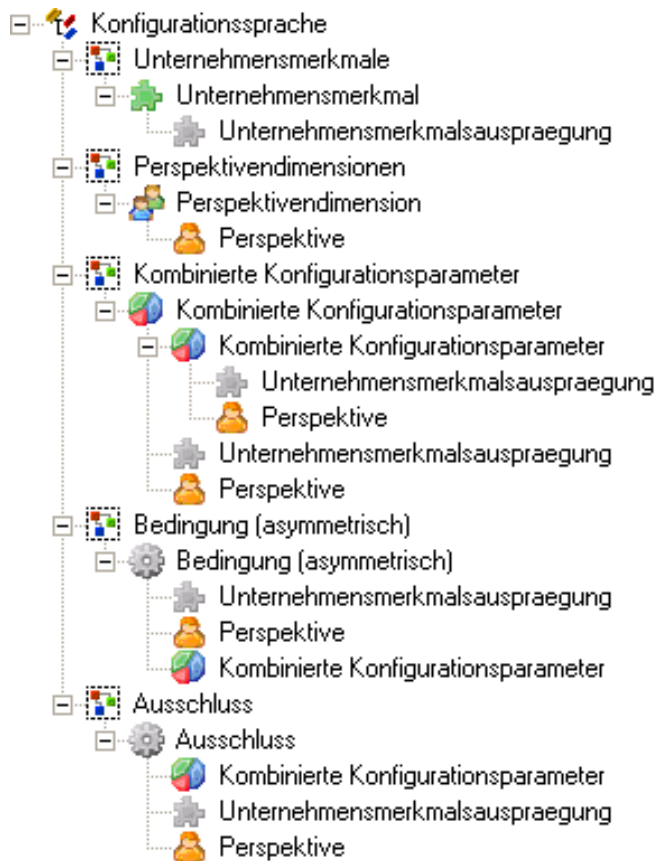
Konfigurationssprache
Unternehmensmerkmale
Unternehmensmerkmal
Unternehmensmerkmalsauspraegung
Perspektivendimensionen
Perspektivendimension
Perspektive
Kombinierte Konfigurationsparameter
Kombinierte Konfigurationsparameter
Kombinierte Konfigurationsparameter
Unternehmensmerkmalsauspraegung
Perspektive
Unternehmensmerkmalsauspraegung
Perspektive
Bedingung (asymmetrisch)
Bedingung (asymmetrisch)
Unternehmensmerkmalsauspraegung
Perspektive
Kombinierte Konfigurationsparameter
Ausschluss
Ausschluss
Kombinierte Konfigurationsparameter
Unternehmensmerkmalsauspraegung
Perspektive